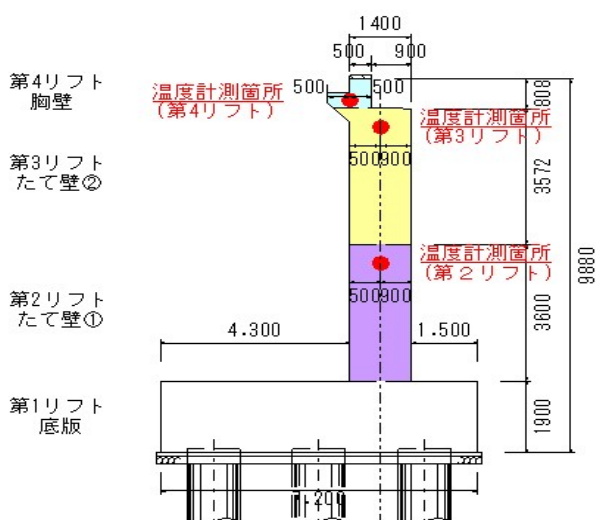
1400
500 900
第4リフト
胸壁
温度計測箇所
(第4リフト)
500
500
808
温度計測箇所
(第3リフト)
第3リフト
たて壁②
500 900
3572
9880
温度計測箇所
(第２リフト)
第2リフト
たて壁①
500 900
3600
4.300
1.500
第1リフト
底版
1900
1.200